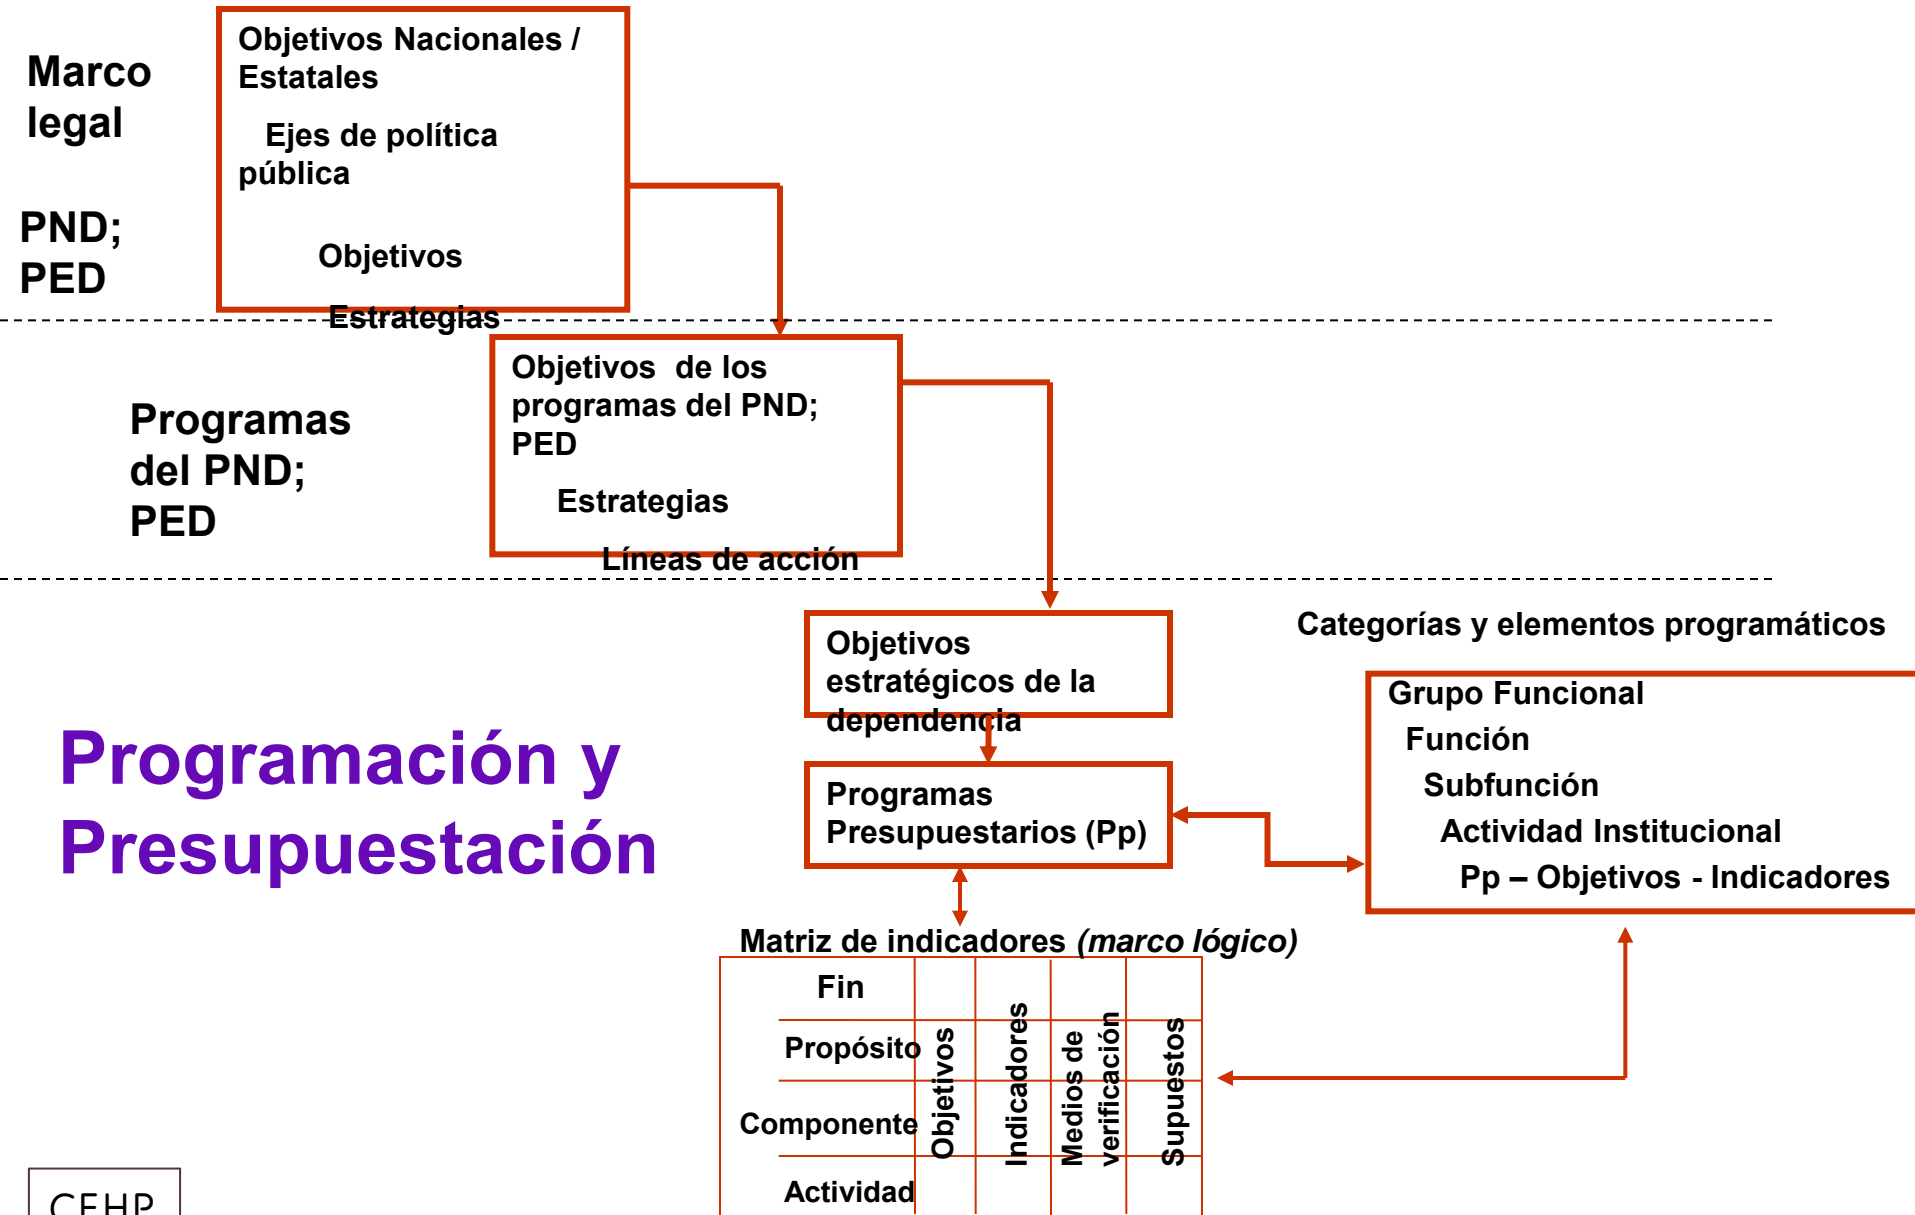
Marco legal

PND; PED

Objetivos Nacionales / Estatales

Ejes de política pública

Objetivos

Estrategias

Programas del PND; PED

Objetivos de los programas del PND; PED

Estrategias

Líneas de acción

Objetivos estratégicos de la dependencia

Categorías y elementos programáticos

Grupo Funcional
Función
Subfunción
Actividad Institucional
Pp – Objetivos - Indicadores

Programación y Presupuestación

Programas Presupuestarios (Pp)

Matriz de indicadores *(marco lógico)*

| | Objetivos | Indicadores | Medios de verificación | Supuestos |
|---|---|---|---|---|
| Fin | | | | |
| Propósito | | | | |
| Componente | | | | |
| Actividad | | | | |

CEHP